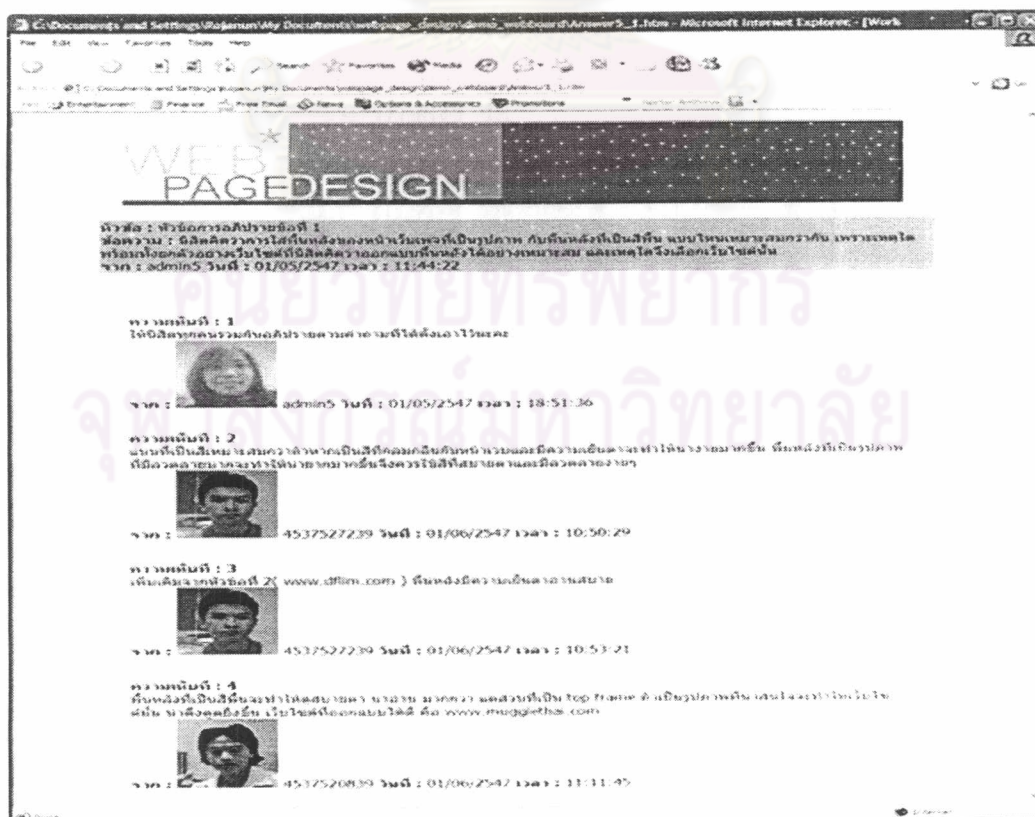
C:\Documents and Settings\Rajamun\My Documents\webpage_design\demo_webboard\Answer5_1.htm - Microsoft Internet Explorer - [Work

File Edit View Favorites Tools Help

Search Favorites Media

Entertainment Finance Free Email News Options & Accessories Promotions

WEB PAGEDESIGN

หัวข้อ : หัวข้อการอภิปรายข้อที่ 1
ข้อความ : นิสิตคิดว่าการใส่พื้นหลังของหน้าเว็บเพจที่เป็นรูปภาพ กับพื้นหลังที่เป็นสีพื้น แบบไหนเหมาะสมกว่ากัน เพราะเหตุใด พร้อมทั้งยกตัวอย่างเว็บไซต์ที่นิสิตคิดว่าออกแบบพื้นหลังได้อย่างเหมาะสม และเหตุใดจึงเลือกเว็บไซต์นั้น
จาก : admin5 วันที่ : 01/05/2547 เวลา : 11:44:22

ศูนย์วิทยทรัพยากร

ความเห็นที่ : 1
ให้นิสิตทุกคนร่วมกันอภิปรายตามคำถามที่ได้ตั้งเอาไว้นะคะ

จาก : admin5 วันที่ : 01/05/2547 เวลา : 18:51:36

จุฬาลงกรณ์มหาวิทยาลัย

ความเห็นที่ : 2
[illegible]

จาก : 4537527239 วันที่ : 01/06/2547 เวลา : 10:50:29

ความเห็นที่ : 3
เพิ่มเติมจากหัวข้อที่ 2( www.dfilm.com ) พื้นหลังมีความเย็นตา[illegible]

จาก : 4537527239 วันที่ : 01/06/2547 เวลา : 10:53:21

ความเห็นที่ : 4
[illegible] top frame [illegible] www.mugglethai.com

จาก : 4537520839 วันที่ : 01/06/2547 เวลา : 11:11:45